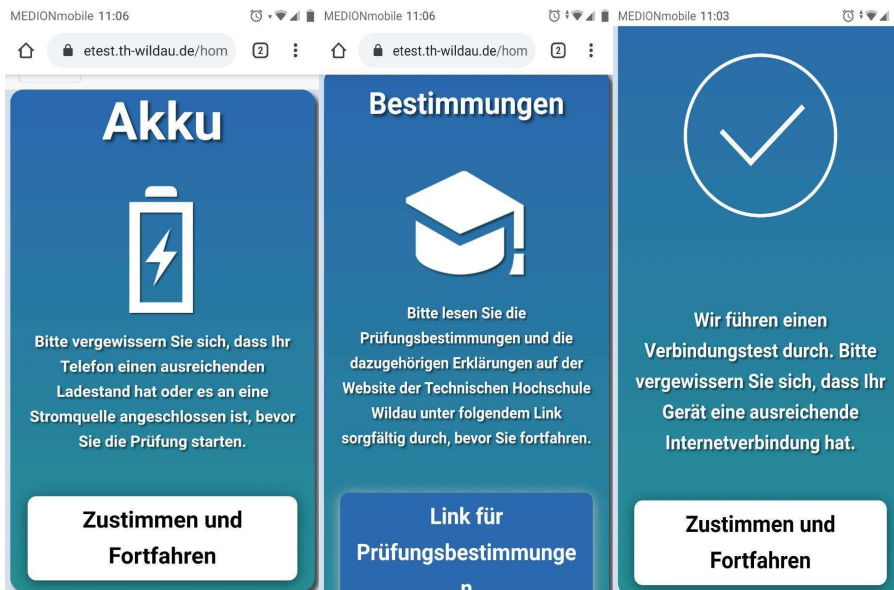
MEDIONmobile 11:06

etest.th-wildau.de/hom

2

Akku

Bitte vergewissern Sie sich, dass Ihr Telefon einen ausreichenden Ladestand hat oder es an eine Stromquelle angeschlossen ist, bevor Sie die Prüfung starten.

Zustimmen und Fortfahren

MEDIONmobile 11:06

etest.th-wildau.de/hom

2

Bestimmungen

Bitte lesen Sie die Prüfungsbestimmungen und die dazugehörigen Erklärungen auf der Website der Technischen Hochschule Wildau unter folgendem Link sorgfältig durch, bevor Sie fortfahren.

Link für Prüfungsbestimmunge n

MEDIONmobile 11:03

Wir führen einen Verbindungstest durch. Bitte vergewissern Sie sich, dass Ihr Gerät eine ausreichende Internetverbindung hat.

Zustimmen und Fortfahren